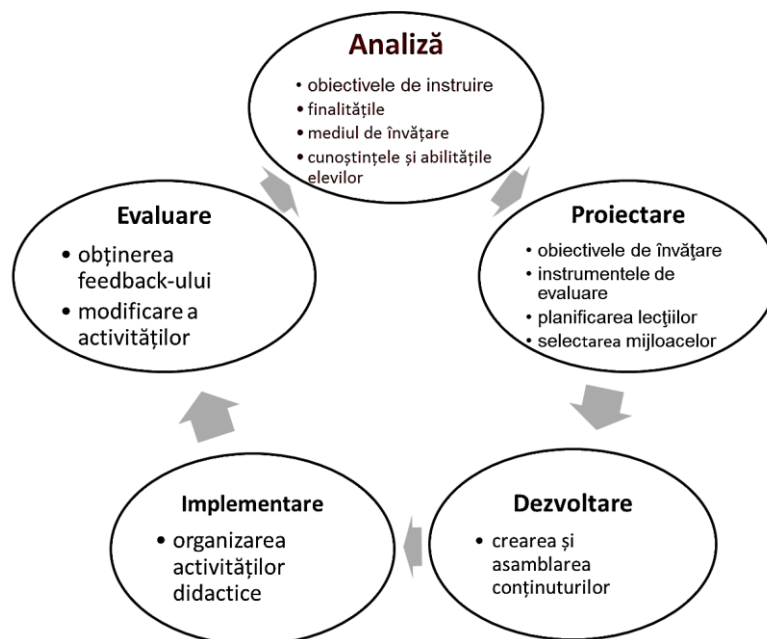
Analiză
• obiectivele de instruire
• finalitățile
• mediul de învățare
• cunoștințele și abilitățile elevilor

Proiectare
• obiectivele de învăţare
• instrumentele de evaluare
• planificarea lecţiilor
• selectarea mijloacelor

Dezvoltare
• crearea și asamblarea conținuturilor

Implementare
• organizarea activităților didactice

Evaluare
• obținerea feedback-ului
• modificare a activităților